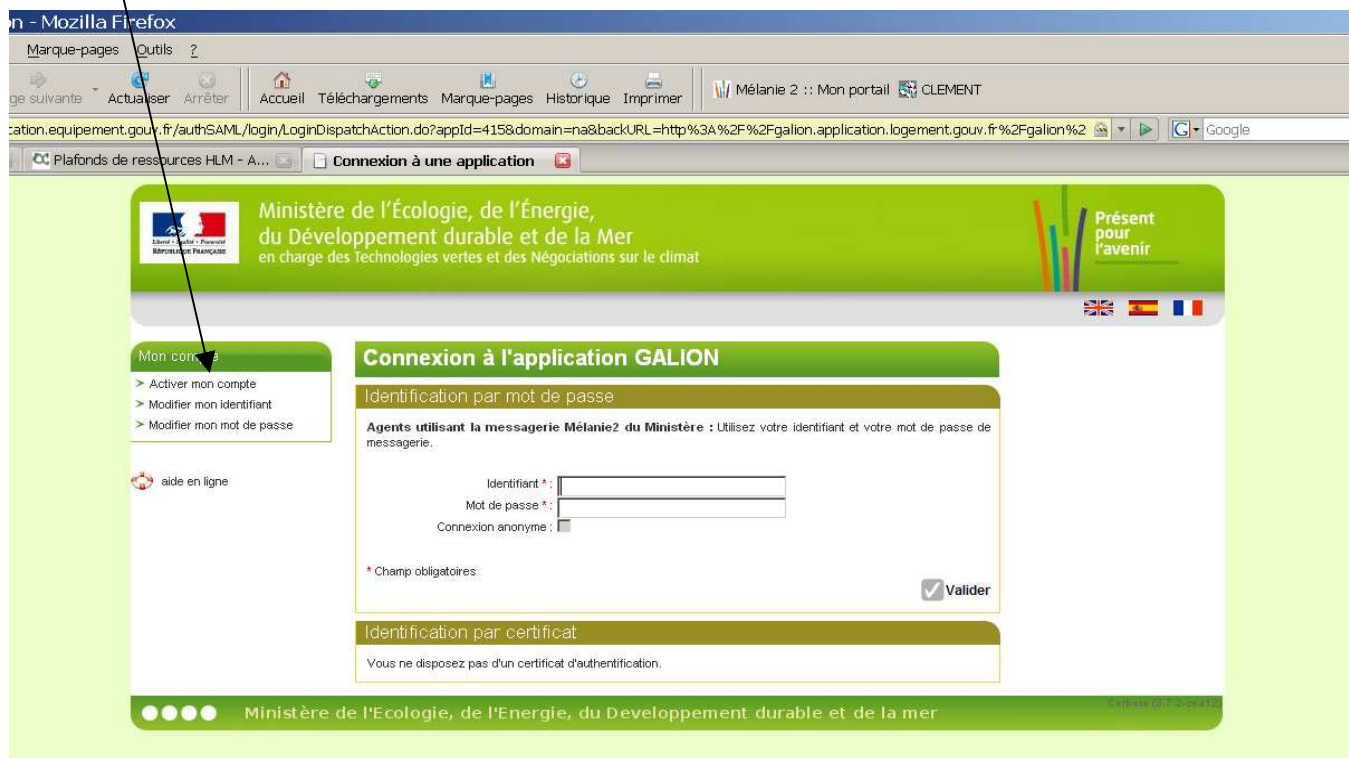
n - Mozilla Firefox

Marque-pages Outils ?

ge suivante Actualiser Arrêter Accueil Téléchargements Marque-pages Historique Imprimer Mélanie 2 :: Mon portail CLEMENT

cation.equipement.gouv.fr/authSAML/login/LoginDispatchAction.do?appId=415&domain=na&backURL=http%3A%2F%2Fgalion.application.logement.gouv.fr%2Fgalion%2 Google

Plafonds de ressources HLM - A... Connexion à une application

Liberté • Égalité • Fraternité RÉPUBLIQUE FRANÇAISE

Ministère de l'Écologie, de l'Énergie, du Développement durable et de la Mer
en charge des Technologies vertes et des Négociations sur le climat

Présent pour l'avenir

Mon compte

> Activer mon compte
> Modifier mon identifiant
> Modifier mon mot de passe

aide en ligne

Connexion à l'application GALION

Identification par mot de passe

**Agents utilisant la messagerie Mélanie2 du Ministère :** Utilisez votre identifiant et votre mot de passe de messagerie.

Identifiant * :
Mot de passe * :
Connexion anonyme :

* Champ obligatoires

Valider

Identification par certificat

Vous ne disposez pas d'un certificat d'authentification.

Ministère de l'Ecologie, de l'Energie, du Developpement durable et de la mer

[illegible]